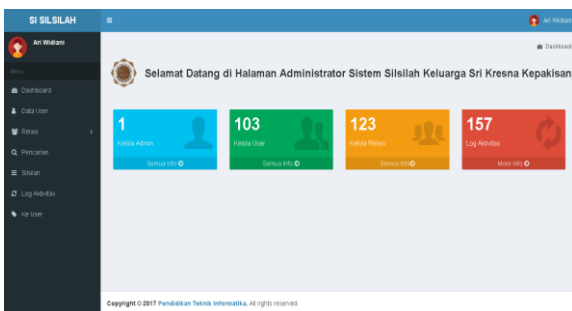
SI SILSILAH

Ari Widiani

Ari Widiani

Menu

Dashboard

Data User

Relasi

Pencarian

Silsilah

Log Aktivitas

Ke User

Dashboard

Selamat Datang di Halaman Administrator Sistem Silsilah Keluarga Sri Kresna Kepakisan

1
Kelola Admin
Semua Info

103
Kelola User
Semua Info

123
Kelola Relasi
Semua Info

157
Log Aktivitas
More info

Copyright © 2017 Pendidikan Teknik Informatika. All rights reserved.